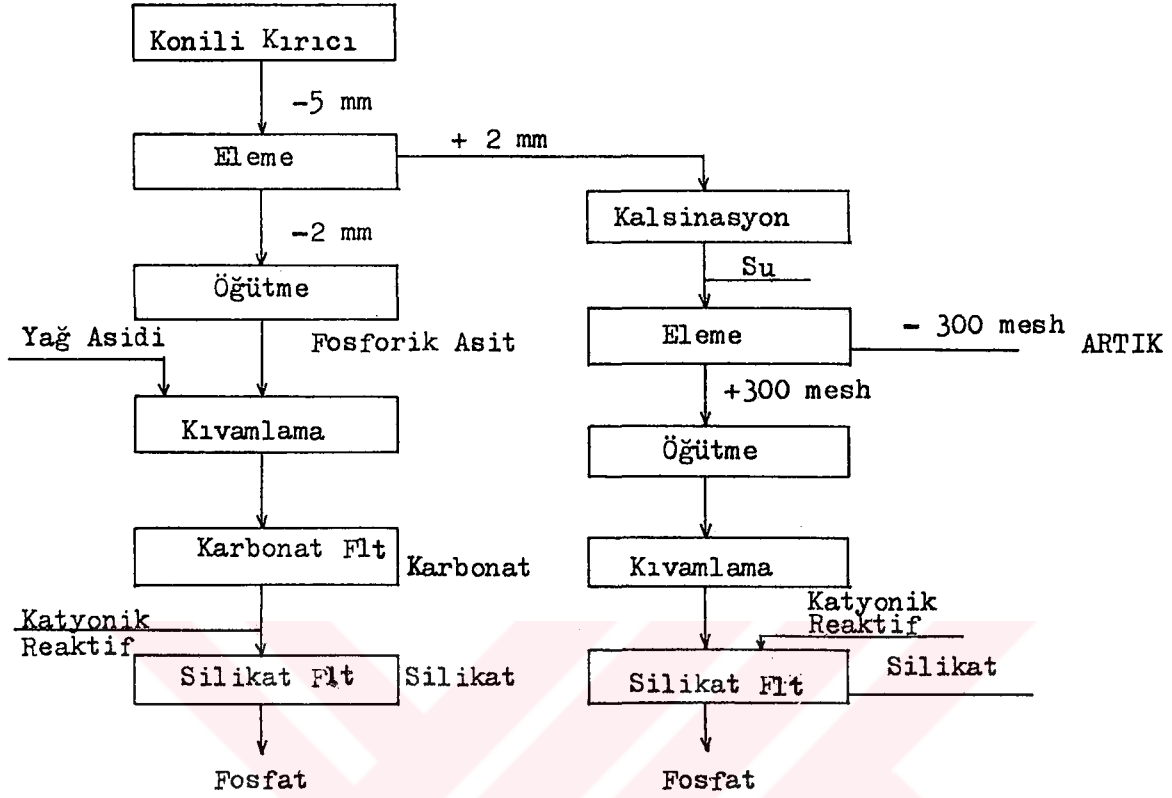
Konili Kırıcı

-5 mm

Eleme

+ 2 mm

Kalsinasyon

-2 mm

Su

Öğütme

Yağ Asidi

Fosforik Asit

Eleme

- 300 mesh

ARTIK

+300 mesh

Kıvamlama

Öğütme

Karbonat Flt

Karbonat

Kıvamlama

Katyonik Reaktif

Katyonik Reaktif

Silikat Flt

Silikat

Silikat

Silikat Flt

Fosfat

Fosfat